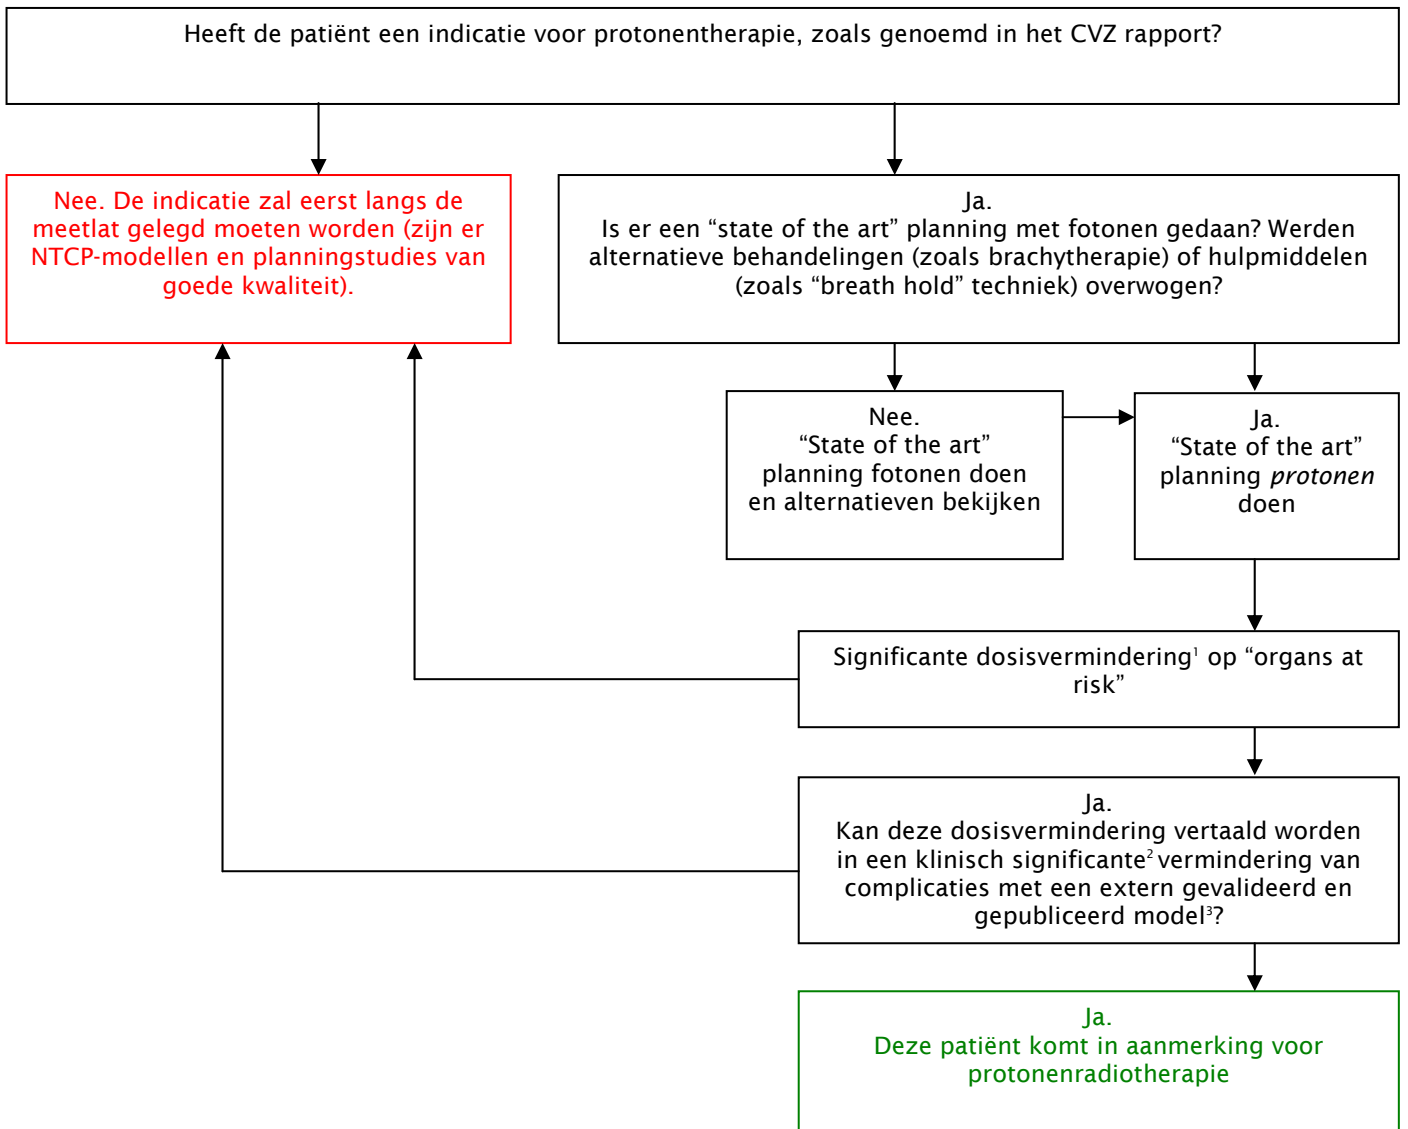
Heeft de patiënt een indicatie voor protonentherapie, zoals genoemd in het CVZ rapport?

Nee. De indicatie zal eerst langs de meetlat gelegd moeten worden (zijn er NTCP-modellen en planningstudies van goede kwaliteit).

Ja.
Is er een “state of the art” planning met fotonen gedaan? Werden alternatieve behandelingen (zoals brachytherapie) of hulpmiddelen (zoals “breath hold” techniek) overwogen?

Nee.
“State of the art” planning fotonen doen en alternatieven bekijken

Ja.
“State of the art” planning *protonen* doen

Significante dosisvermindering$^1$ op “organs at risk”

Ja.
Kan deze dosisvermindering vertaald worden in een klinisch significante$^2$ vermindering van complicaties met een extern gevalideerd en gepubliceerd model$^3$?

Ja.
Deze patiënt komt in aanmerking voor protonenradiotherapie